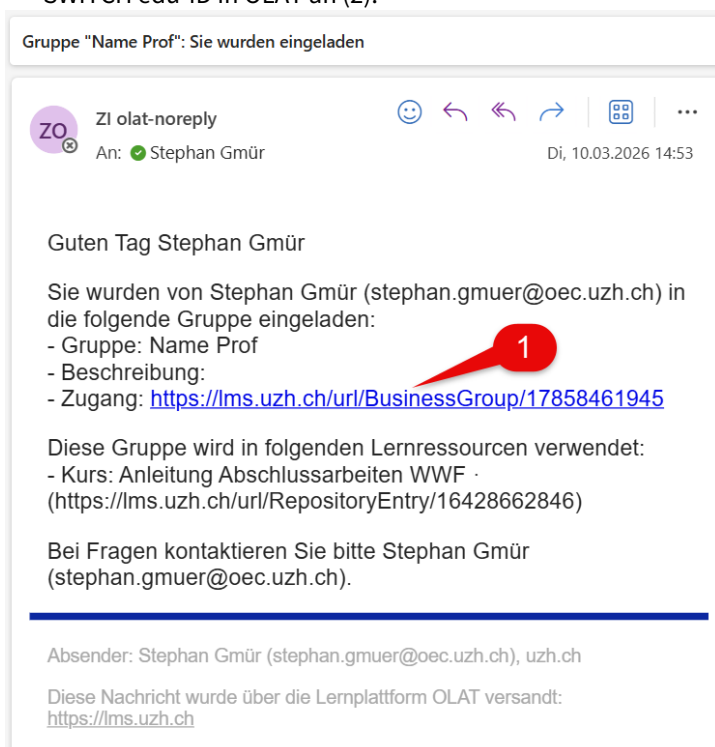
SWITCH edu-ID in OLAT an (2).

Gruppe "Name Prof": Sie wurden eingeladen

ZO

ZI olat-noreply

An: Stephan Gmür

Di, 10.03.2026 14:53

Guten Tag Stephan Gmür

Sie wurden von Stephan Gmür (stephan.gmuer@oec.uzh.ch) in die folgende Gruppe eingeladen:
- Gruppe: Name Prof
- Beschreibung:
- Zugang: https://lms.uzh.ch/url/BusinessGroup/17858461945

1

Diese Gruppe wird in folgenden Lernressourcen verwendet:
- Kurs: Anleitung Abschlussarbeiten WWF · (https://lms.uzh.ch/url/RepositoryEntry/16428662846)

Bei Fragen kontaktieren Sie bitte Stephan Gmür (stephan.gmuer@oec.uzh.ch).

Absender: Stephan Gmür (stephan.gmuer@oec.uzh.ch), uzh.ch

Diese Nachricht wurde über die Lernplattform OLAT versandt: https://lms.uzh.ch